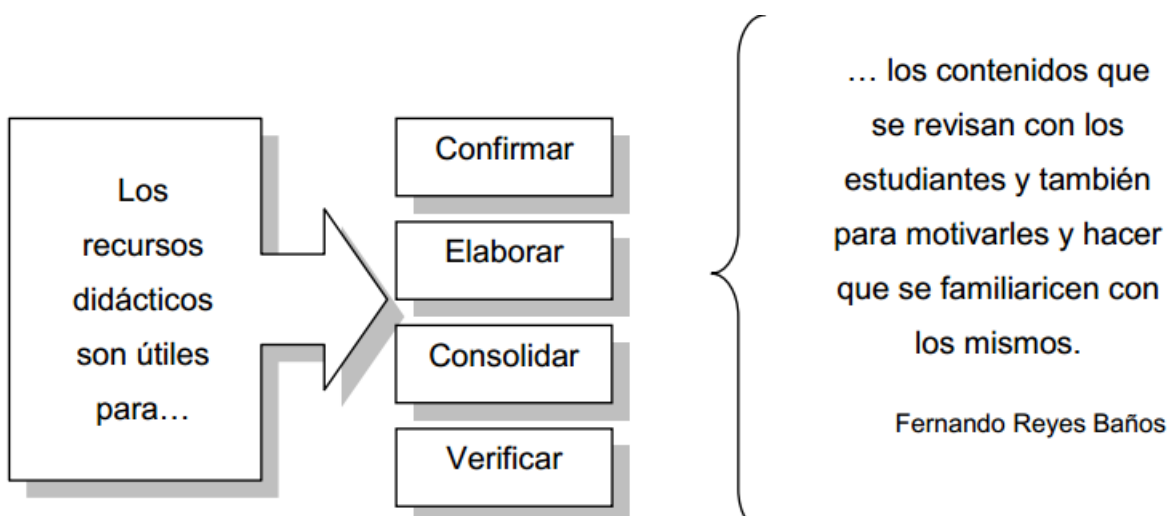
Los recursos didácticos son útiles para…

Confirmar

Elaborar

Consolidar

Verificar

… los contenidos que se revisan con los estudiantes y también para motivarles y hacer que se familiaricen con los mismos.

Fernando Reyes Baños